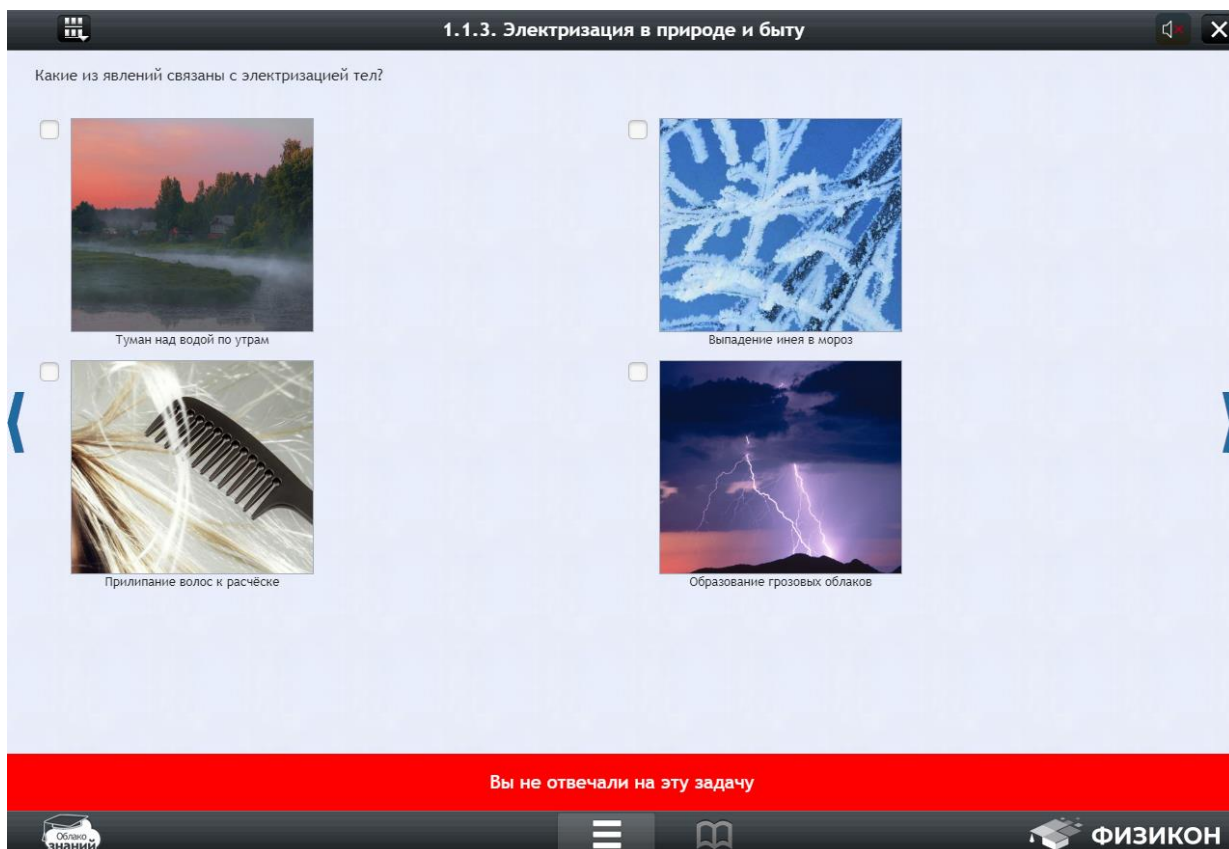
1.1.3. Электризация в природе и быту

Какие из явлений связаны с электризацией тел?

Туман над водой по утрам

Выпадение инея в мороз

Прилипание волос к расчёске

Образование грозовых облаков

Вы не отвечали на эту задачу

Облако знаний

ФИЗИКОН